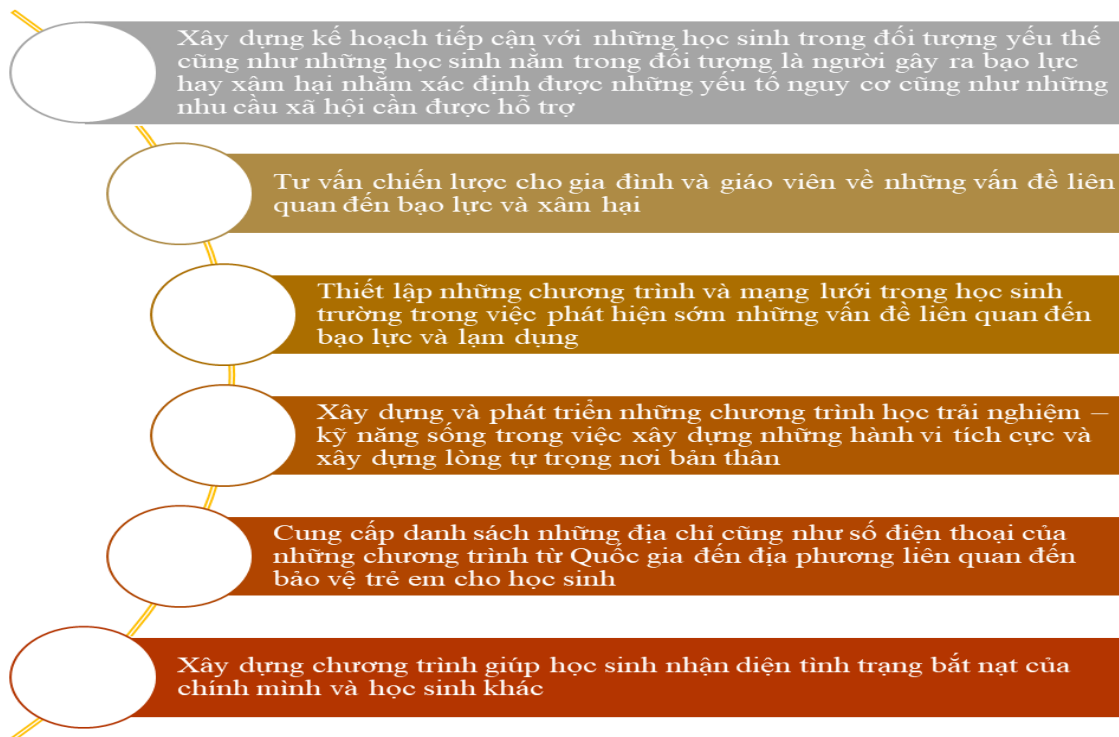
Xây dựng kế hoạch tiếp cận với những học sinh trong đối tượng yếu thế cũng như những học sinh nằm trong đối tượng là người gây ra bạo lực hay xâm hại nhằm xác định được những yếu tố nguy cơ cũng như những nhu cầu xã hội cần được hỗ trợ

Tư vấn chiến lược cho gia đình và giáo viên về những vấn đề liên quan đến bạo lực và xâm hại

Thiết lập những chương trình và mạng lưới trong học sinh trường trong việc phát hiện sớm những vấn đề liên quan đến bạo lực và lạm dụng

Xây dựng và phát triển những chương trình học trải nghiệm – kỹ năng sống trong việc xây dựng những hành vi tích cực và xây dựng lòng tự trọng nơi bản thân

Cung cấp danh sách những địa chỉ cũng như số điện thoại của những chương trình từ Quốc gia đến địa phương liên quan đến bảo vệ trẻ em cho học sinh

Xây dựng chương trình giúp học sinh nhận diện tình trạng bắt nạt của chính mình và học sinh khác